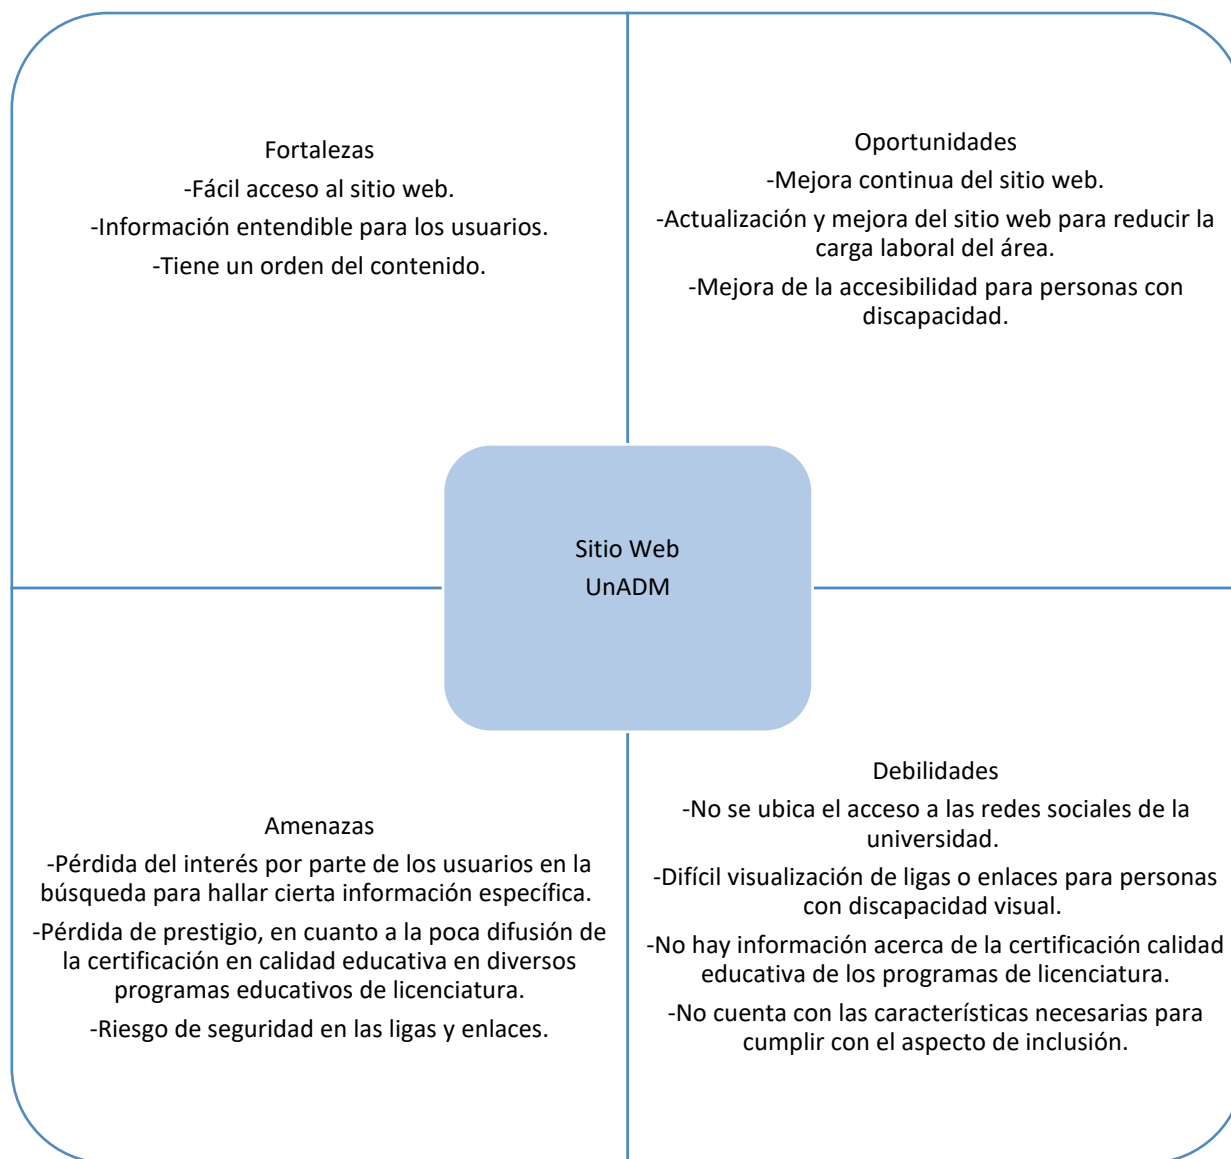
Fortalezas

-Fácil acceso al sitio web.

-Información entendible para los usuarios.

-Tiene un orden del contenido.

Oportunidades

-Mejora continua del sitio web.

-Actualización y mejora del sitio web para reducir la carga laboral del área.

-Mejora de la accesibilidad para personas con discapacidad.

Sitio Web
UnADM

Amenazas

-Pérdida del interés por parte de los usuarios en la búsqueda para hallar cierta información específica.

-Pérdida de prestigio, en cuanto a la poca difusión de la certificación en calidad educativa en diversos programas educativos de licenciatura.

-Riesgo de seguridad en las ligas y enlaces.

Debilidades

-No se ubica el acceso a las redes sociales de la universidad.

-Difícil visualización de ligas o enlaces para personas con discapacidad visual.

-No hay información acerca de la certificación calidad educativa de los programas de licenciatura.

-No cuenta con las características necesarias para cumplir con el aspecto de inclusión.